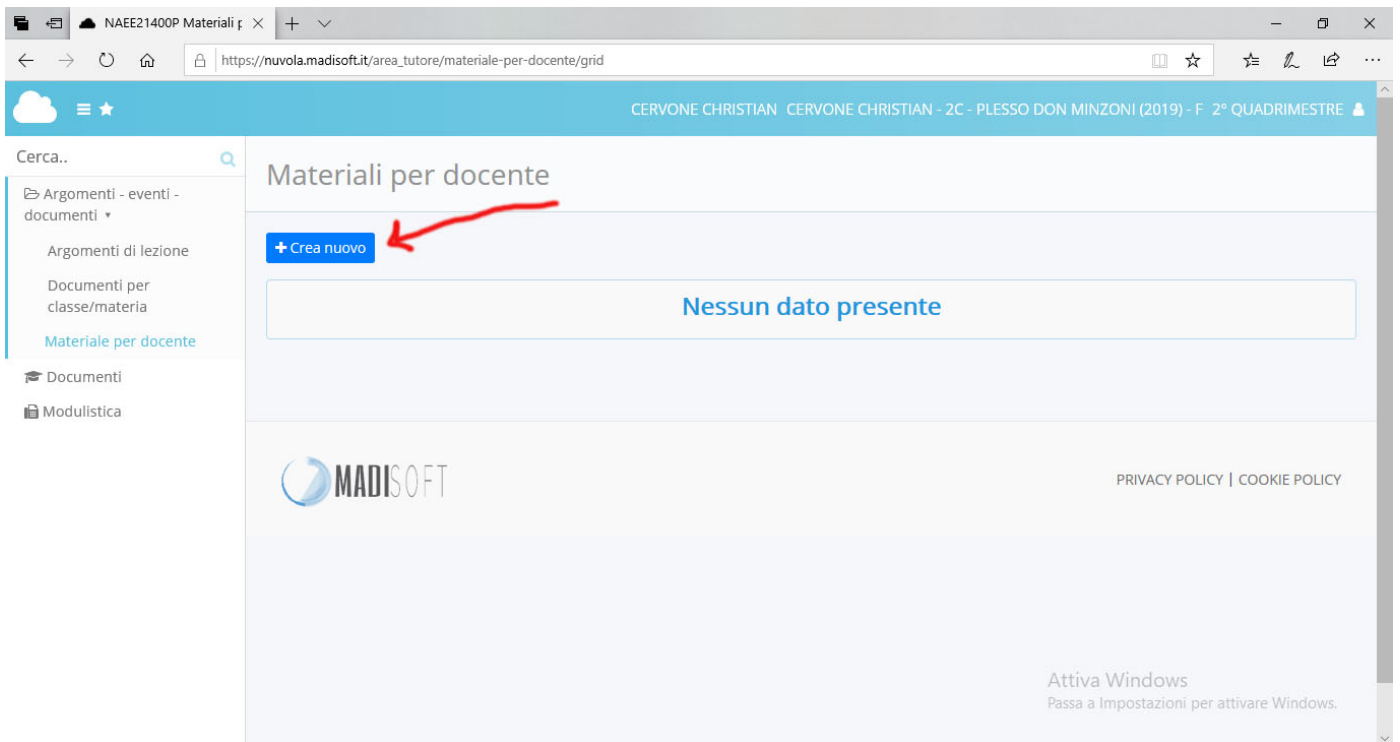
NAEE21400P Materiali p

https://nuvola.madisoft.it/area_tutore/materiale-per-docente/grid

CERVONE CHRISTIAN CERVONE CHRISTIAN - 2C - PLESSO DON MINZONI (2019) - F 2° QUADRIMESTRE

Cerca..

Argomenti - eventi - documenti

Argomenti di lezione

Documenti per classe/materia

Materiale per docente

Documenti

Modulistica

Materiali per docente

+ Crea nuovo

Nessun dato presente

MADISOFT

PRIVACY POLICY | COOKIE POLICY

Attiva Windows
Passa a Impostazioni per attivare Windows.